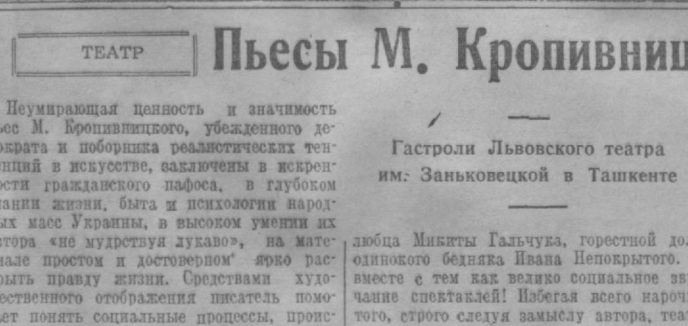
ТЕАТР

Пьесы М. Кропивниц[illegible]

Неумирающая ценность и значимость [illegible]ьес М. Кропивницкого, убежденного де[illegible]кратa и поборника реалистических тен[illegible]нций в искусстве, заключены в искрен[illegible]сти гражданского пафоса, в глубоком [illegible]ании жизни, быта и психологии народ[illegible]ых масс Украины, в высоком умении их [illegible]втора «не мудрствуя лукаво», на мате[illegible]але простом и достоверном ярко рас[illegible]рыть правду жизни. Средствами худо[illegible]ественного отображения писатель помо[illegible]ает понять социальные процессы, проис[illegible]

Гастроли Львовского театра им. Заньковецкой в Ташкенте

любца Микиты Гальчука, горестной до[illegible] одинокого бедняка Ивана Непокрытого. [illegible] вместе с тем как велико социальное зв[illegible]чание спектаклей! Избегая всего нароч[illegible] того, строго следуя замыслу автора, теа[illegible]